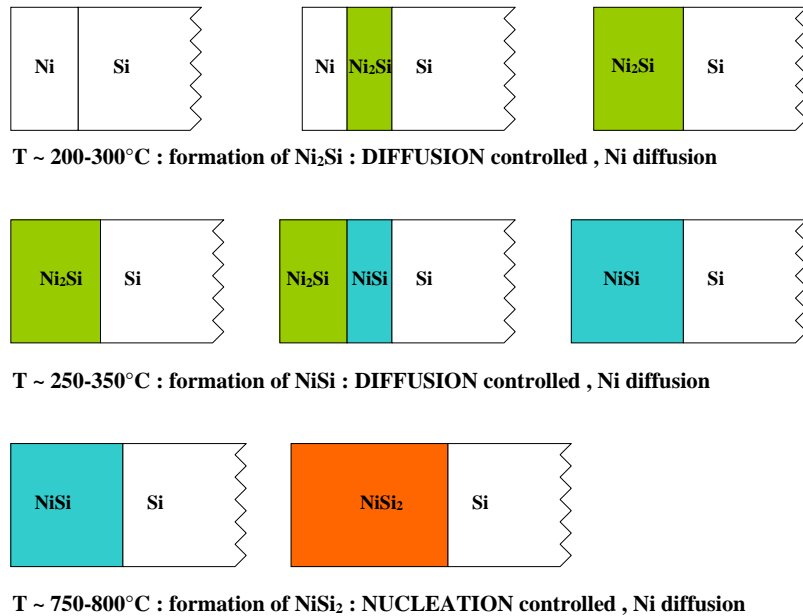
Ni Si

Ni $Ni_2Si$ Si

$Ni_2Si$ Si

T ~ 200-300°C : formation of $Ni_2Si$ : DIFFUSION controlled , Ni diffusion

$Ni_2Si$ Si

$Ni_2Si$ NiSi Si

NiSi Si

T ~ 250-350°C : formation of NiSi : DIFFUSION controlled , Ni diffusion

NiSi Si

$NiSi_2$ Si

T ~ 750-800°C : formation of $NiSi_2$ : NUCLEATION controlled , Ni diffusion